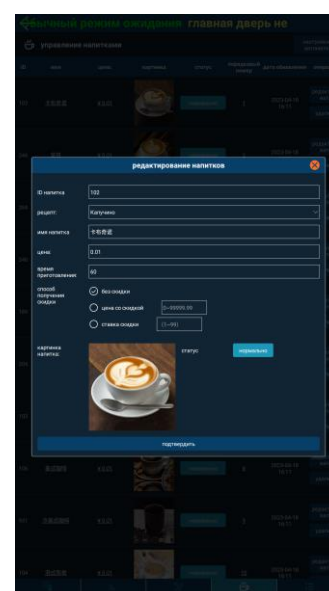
ечный режим ожидания главная дверь не

управление напитками

редактирование напитков

ID напитка
102

рецепт
Капучино

имя напитка
卡布奇诺

цена
0.01

время приготовления
60

способ получения скидки
без скидки
цена со скидкой
0~99999.99
ставка скидки
(1~99)

картинка напитка:

статус
нормально

подтвердить